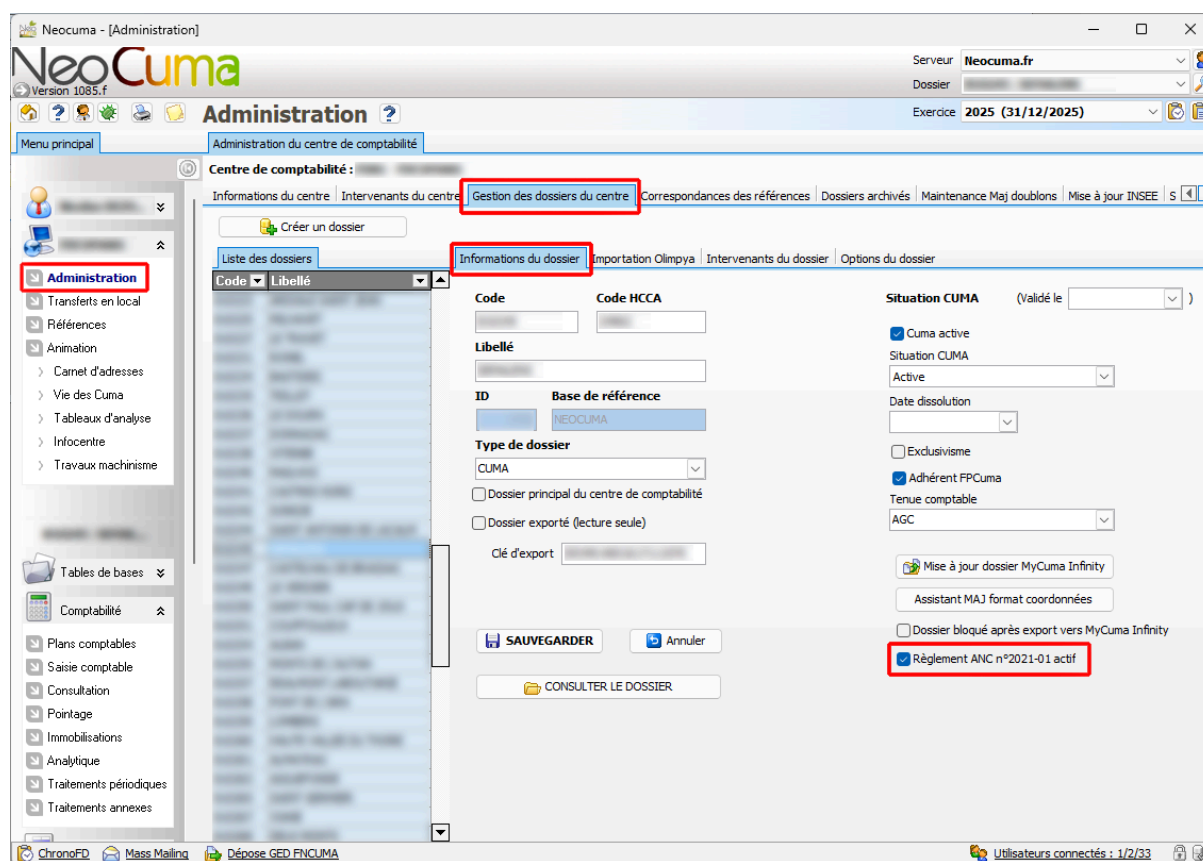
Neocuma - [Administration]

NeoCuma
Version 1085.f

Serveur Neocuma.fr
Dossier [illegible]

Administration ?

Exercice 2025 (31/12/2025)

Menu principal

Administration du centre de comptabilité

Centre de comptabilité : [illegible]

Informations du centre | Intervenants du centre | Gestion des dossiers du centre | Correspondances des références | Dossiers archivés | Maintenance Maj doublons | Mise à jour INSEE | S

Créer un dossier

Liste des dossiers

| Code | Libellé |
|---|---|
| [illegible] | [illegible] |

Informations du dossier | Importation Olimpya | Intervenants du dossier | Options du dossier

Code
Code HCCA
Libellé
ID
Base de référence
NEOCUMA
Type de dossier
CUMA
Dossier principal du centre de comptabilité
Dossier exporté (lecture seule)
Clé d'export

SAUVEGARDER
Annuler
CONSULTER LE DOSSIER

Situation CUMA (Validé le )
Cuma active
Situation CUMA
Active
Date dissolution
Exclusivisme
Adhérent FPCuma
Tenue comptable
AGC
Mise à jour dossier MyCuma Infinity
Assistant MAJ format coordonnées
Dossier bloqué après export vers MyCuma Infinity
Règlement ANC n°2021-01 actif

Administration
Transferts en local
Références
Animation
Carnet d'adresses
Vie des Cuma
Tableaux d'analyse
Infocentre
Travaux machinisme

Tables de bases
Comptabilité
Plans comptables
Saisie comptable
Consultation
Pointage
Immobilisations
Analytique
Traitements périodiques
Traitements annexes

ChronoFD
Mass Mailing
Dépose GED FNCUMA
Utilisateurs connectés : 1/2/33